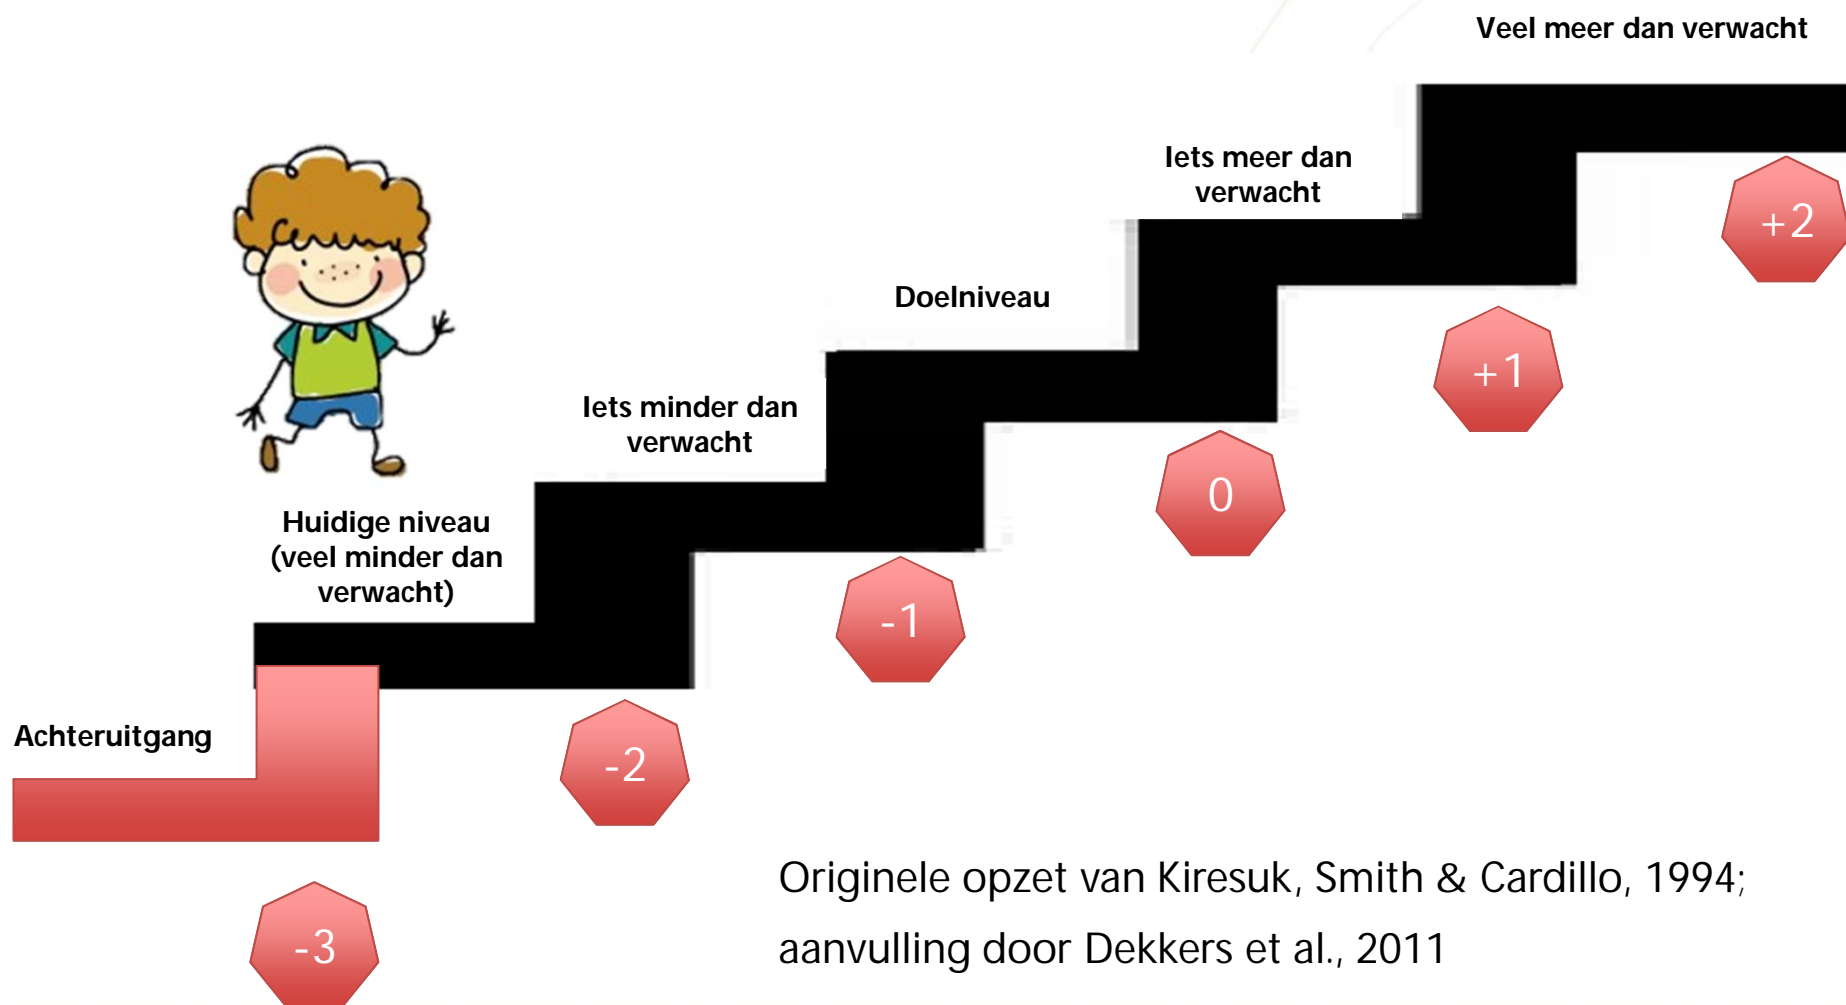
Veel meer dan verwacht

Iets meer dan verwacht

+2

Doelniveau

+1

Iets minder dan verwacht

0

Huidige niveau (veel minder dan verwacht)

-1

Achteruitgang

-2

-3

Originele opzet van Kiresuk, Smith & Cardillo, 1994; aanvulling door Dekkers et al., 2011